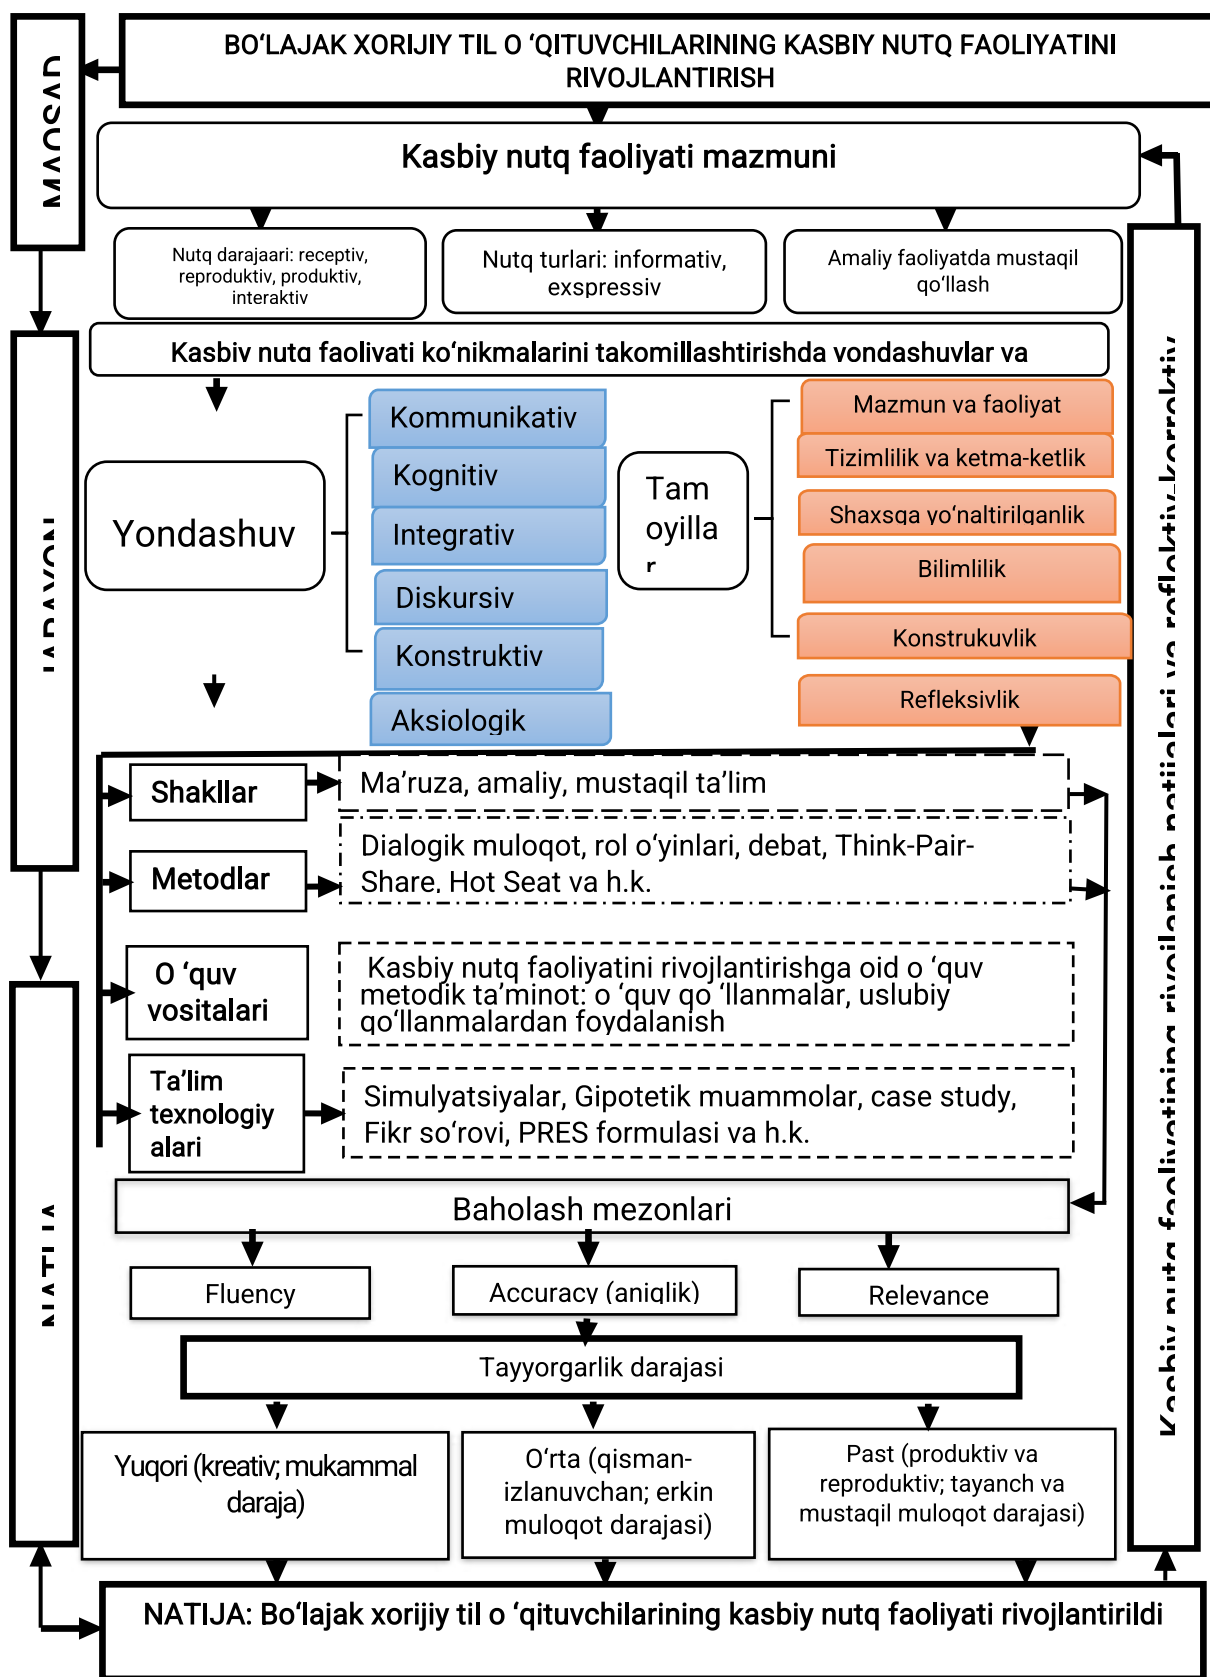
BO‘LAJAK XORIJIY TIL O ‘QITUVCHILARINING KASBIY NUTQ FAOLIYATINI RIVOJLANTIRISH

MAQSAD

Kasbiy nutq faoliyati mazmuni

Nutq darajaari: receptiv, reproduktiv, produktiv, interaktiv

Nutq turlari: informativ, exspressiv

Amaliy faoliyatda mustaqil qo‘llash

Kasbiy nutq faoliyati ko‘nikmalarini takomillashtirishda yondashuvlar va

JARAYON

Yondashuv

Kommunikativ

Kognitiv

Integrativ

Diskursiv

Konstruktiv

Aksiologik

Tamoyillar

Mazmun va faoliyat

Tizimlilik va ketma-ketlik

Shaxsga yo‘naltirilganlik

Bilimlilik

Konstrukuvlik

Refleksivlik

Shakllar

Ma’ruza, amaliy, mustaqil ta’lim

Metodlar

Dialogik muloqot, rol o‘yinlari, debat, Think-Pair-Share, Hot Seat va h.k.

O ‘quv vositalari

Kasbiy nutq faoliyatini rivojlantirishga oid o ‘quv metodik ta’minot: o ‘quv qo ‘llanmalar, uslubiy qo‘llanmalardan foydalanish

Ta’lim texnologiyalari

Simulyatsiyalar, Gipotetik muammolar, case study, Fikr so‘rovi, PRES formulasi va h.k.

Baholash mezonlari

Fluency

Accuracy (aniqlik)

Relevance

Tayyorgarlik darajasi

NATIJA

Yuqori (kreativ; mukammal daraja)

O‘rta (qisman-izlanuvchan; erkin muloqot darajasi)

Past (produktiv va reproduktiv; tayanch va mustaqil muloqot darajasi)

Kasbiy nutq faoliyatining rivojlanish natijalari va refleksiv-korrektiv

NATIJA: Bo‘lajak xorijiy til o ‘qituvchilarining kasbiy nutq faoliyati rivojlantirildi